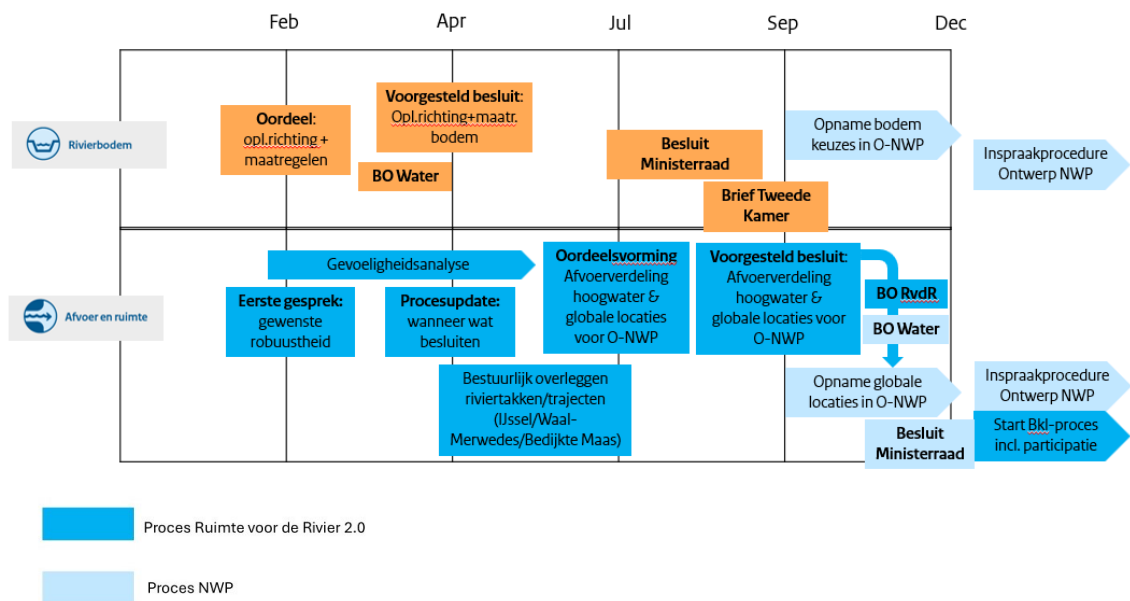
Feb Apr Jul Sep Dec

Rivierbodem

Oordeel: opl.richting + maatregelen

Voorgesteld besluit: Opl.richting+maatr. bodem

BO Water

Besluit Ministerraad

Brief Tweede Kamer

Opname bodem keuzes in O-NWP

Inspraakprocedure Ontwerp NWP

Afvoer en ruimte

Gevoeligheidsanalyse

Eerste gesprek: gewenste robuustheid

Procesupdate: wanneer wat besluiten

Oordeelsvorming Afvoerverdeling hoogwater & globale locaties voor O-NWP

Voorgesteld besluit: Afvoerverdeling hoogwater & globale locaties voor O-NWP

BO RvdR

BO Water

Bestuurlijk overleggen riviertakken/trajecten (IJssel/Waal-Merwedes/Bedijkte Maas)

Opname globale locaties in O-NWP

Inspraakprocedure Ontwerp NWP

Besluit Ministerraad

Start Bkl-proces incl. participatie

Proces Ruimte voor de Rivier 2.0

Proces NWP